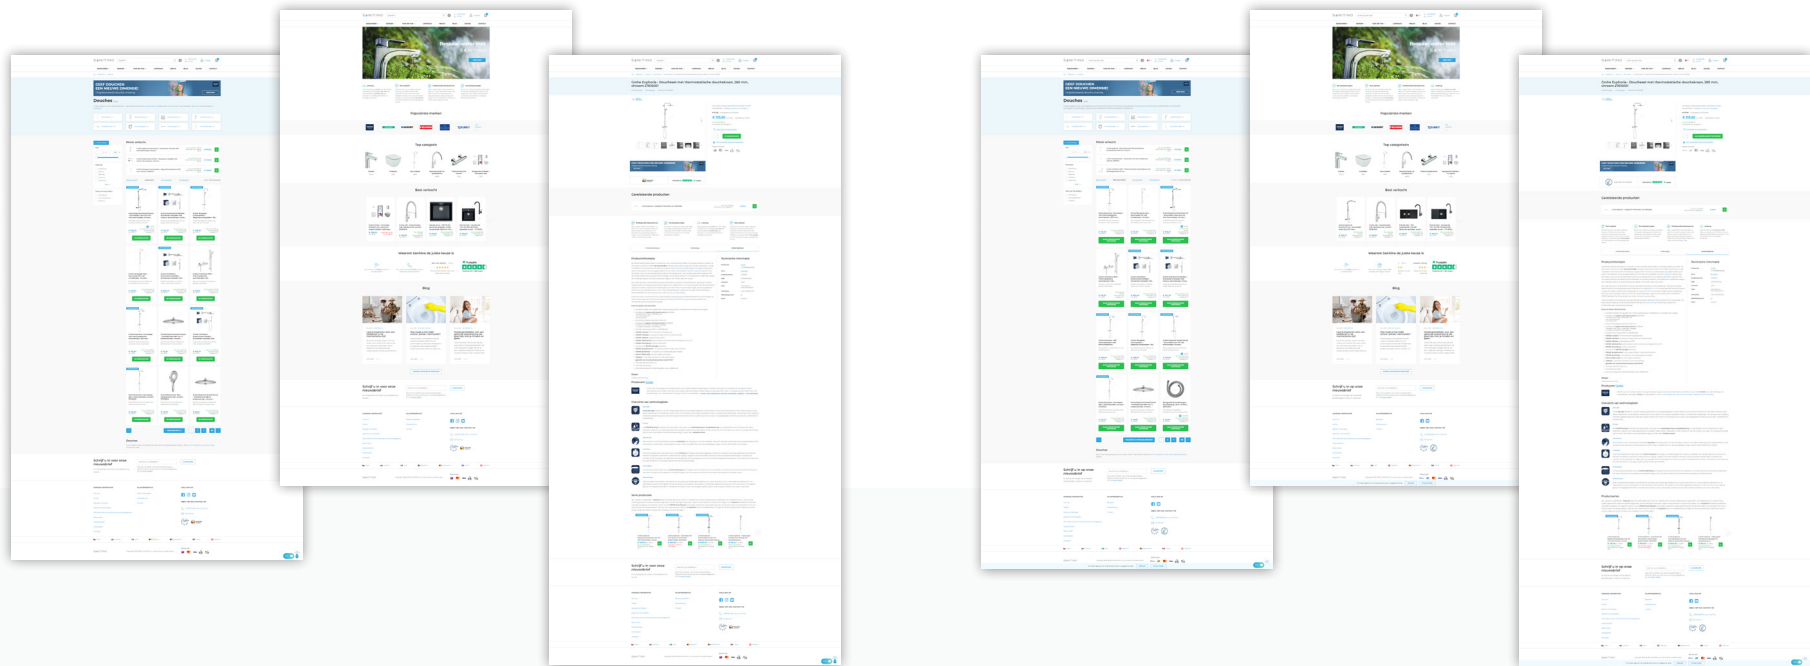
Douches

Populaire merken

Top categorie

Best verkocht

Blog

Schrijf je in voor onze nieuwsbrief

GEEF DOUCHEN EEN NIEUWE DIMENSIE!

Grohe Euphoria - Douchezuil met thermostatische douchekraan, 260 mm, chroom 27615001

Combinerende producten

Productdetails

Technische informatie

Downloads

Productkenmerken

Onze producten

Schrijf je in voor onze nieuwsbrief